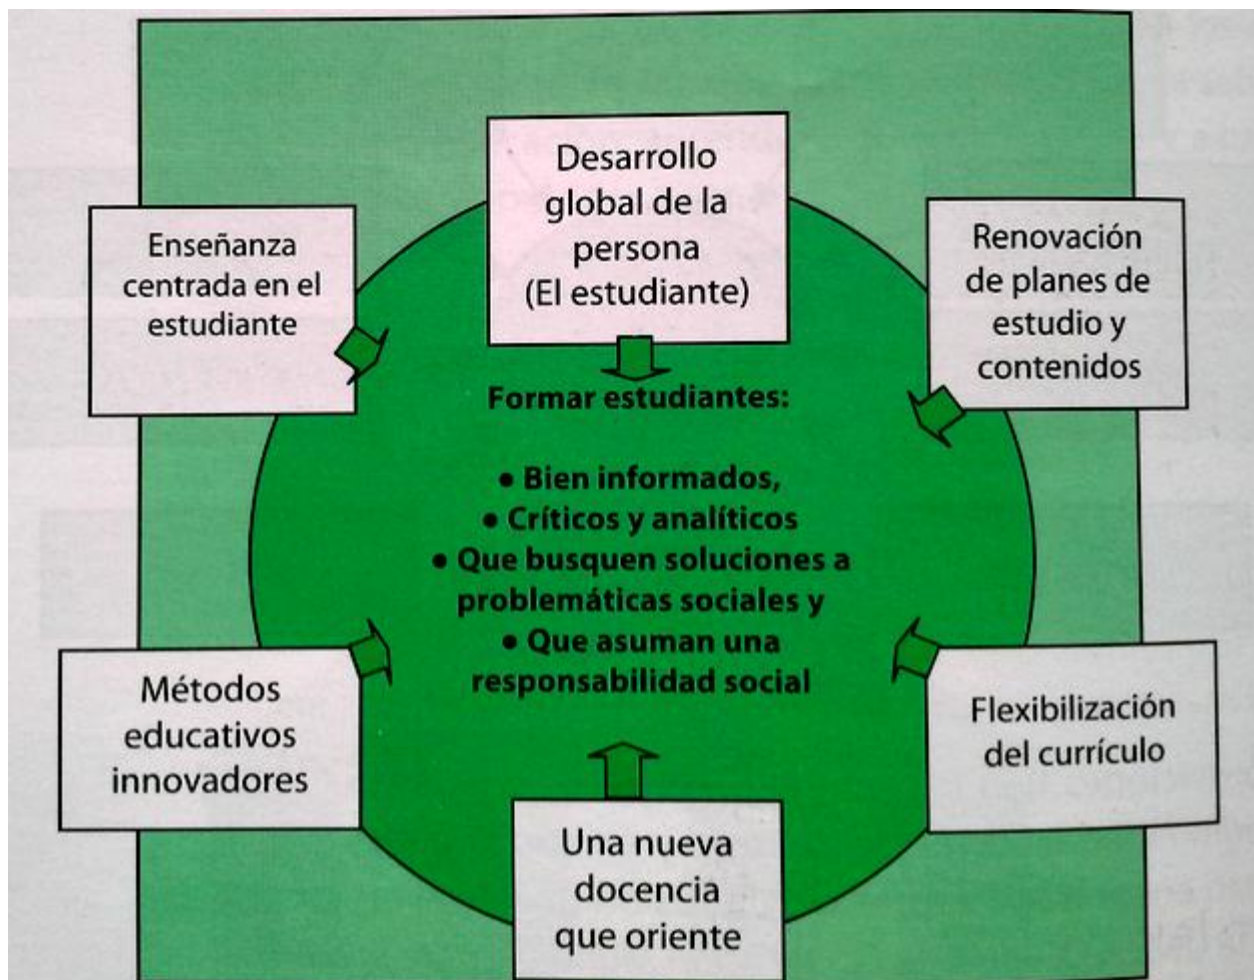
Desarrollo global de la persona (El estudiante)

Enseñanza centrada en el estudiante

Renovación de planes de estudio y contenidos

Formar estudiantes:

• Bien informados,
• Críticos y analíticos
• Que busquen soluciones a problemáticas sociales y
• Que asuman una responsabilidad social

Métodos educativos innovadores

Flexibilización del currículo

Una nueva docencia que oriente